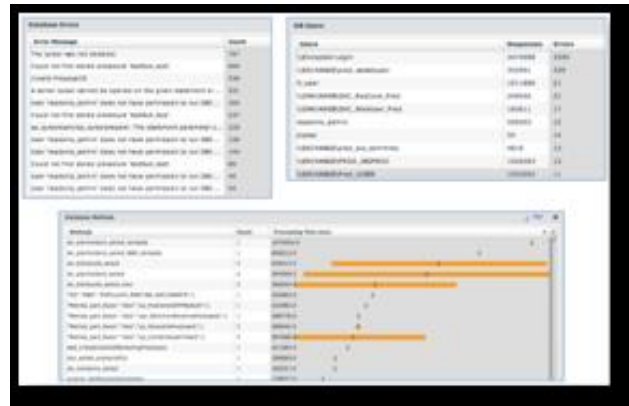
Database Errors

| Error Message | Count |
|---|---|
| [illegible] | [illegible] |
| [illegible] | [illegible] |
| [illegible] | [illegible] |
| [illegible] | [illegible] |
| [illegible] | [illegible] |
| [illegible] | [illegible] |
| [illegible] | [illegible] |
| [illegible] | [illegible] |
| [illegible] | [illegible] |
| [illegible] | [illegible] |
| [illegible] | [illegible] |
| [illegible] | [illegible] |

DB Users

| Users | Responses | Errors |
|---|---|---|
| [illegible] | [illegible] | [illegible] |
| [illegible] | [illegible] | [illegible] |
| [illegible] | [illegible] | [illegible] |
| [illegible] | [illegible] | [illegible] |
| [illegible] | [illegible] | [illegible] |
| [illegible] | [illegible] | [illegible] |
| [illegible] | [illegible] | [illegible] |
| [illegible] | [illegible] | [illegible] |
| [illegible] | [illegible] | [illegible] |
| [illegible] | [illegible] | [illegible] |

Database Methods

| Methods | Count | Processing Time (ms) |
|---|---|---|
| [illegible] | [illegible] | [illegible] |
| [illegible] | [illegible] | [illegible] |
| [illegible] | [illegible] | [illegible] |
| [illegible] | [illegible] | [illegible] |
| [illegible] | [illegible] | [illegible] |
| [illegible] | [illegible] | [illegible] |
| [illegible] | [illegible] | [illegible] |
| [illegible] | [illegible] | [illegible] |
| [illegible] | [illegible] | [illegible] |
| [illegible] | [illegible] | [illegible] |
| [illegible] | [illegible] | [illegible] |
| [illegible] | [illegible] | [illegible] |
| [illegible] | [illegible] | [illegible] |
| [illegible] | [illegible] | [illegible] |